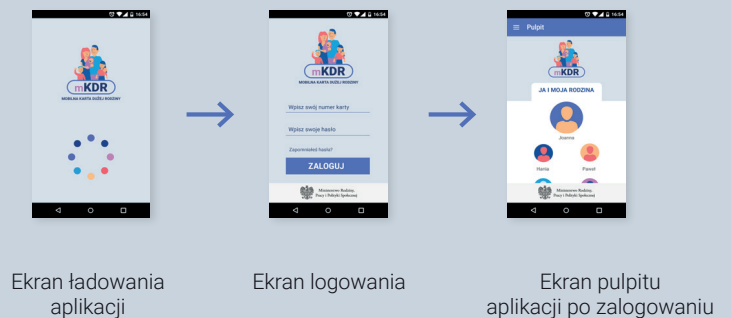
16:54

mKDR
MOBILNA KARTA DUŻEJ RODZINY

16:54

mKDR
MOBILNA KARTA DUŻEJ RODZINY

Wpisz swój numer karty

Wpisz swoje hasło

Zapomniałeś hasła?

ZALOGUJ

Ministerstwo Rodziny, Pracy i Polityki Społecznej

16:54

Pulpit

mKDR

JA I MOJA RODZINA

Joanna

Hania

Paweł

Ministerstwo Rodziny, Pracy i Polityki Społecznej

Ekran ładowania aplikacji

Ekran logowania

Ekran pulpitu aplikacji po zalogowaniu